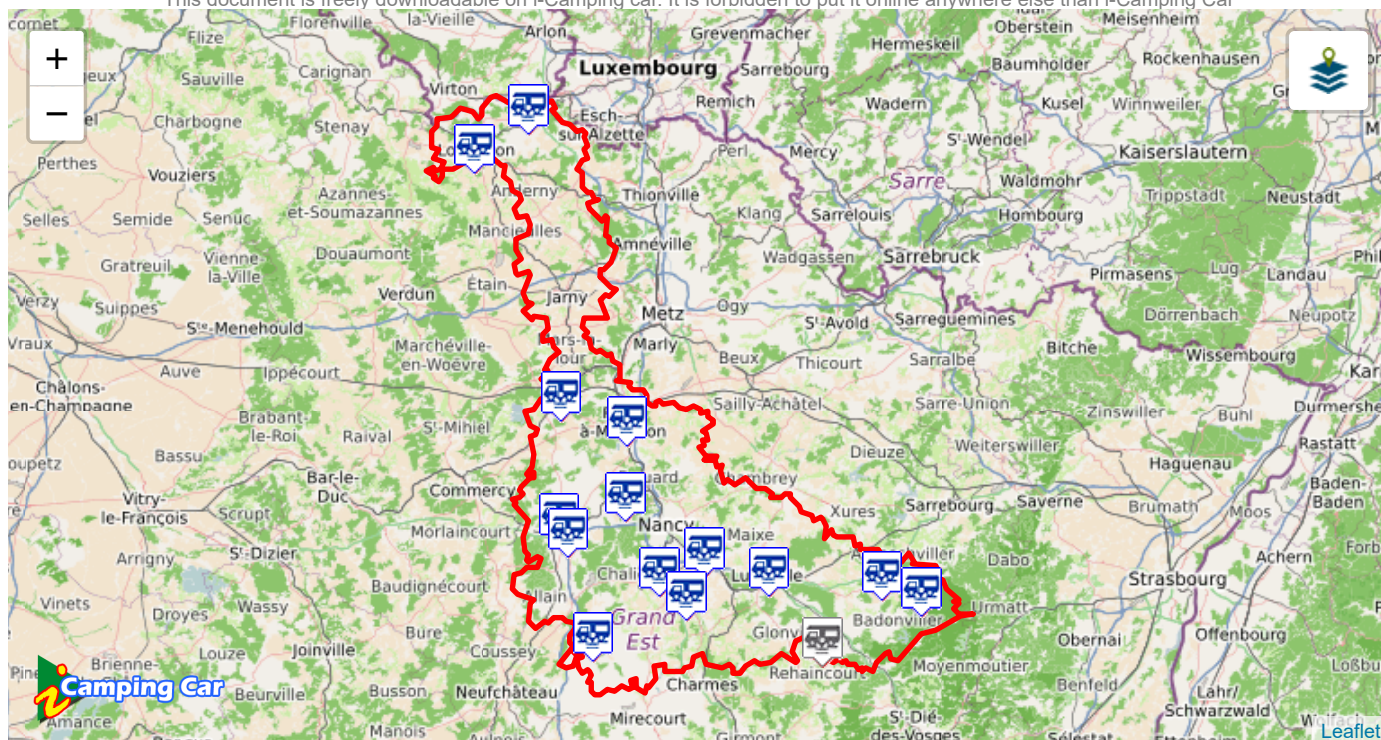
This document is freely downloadable on i-Camping car. It is forbidden to put it online anywhere else than i-Camping Car

+
−

Florenville, la-Vieille, Arlon, Grevenmacher, Hermeskeil, Oberstein, Meisenheim
Flize, Sauville, Carignan, Luxembourg, Sarrebourg, Baumholder, Rockenhausen
Virton, Esch-sur-Alzette, Remich, Wadern, Kusel, Winnweiler
Charbonne, Stenay, Perl, Mercy, St-Wendel
Perthes, Vouziers, Audun-le-Roman, Kaiserslautern
Azannes-et-Soumazannes, Aumetz, Thionville, Sarre, Waldmohr
Selles, Semide, Senuc, Klang, Sarrelouis, Homburg, Trippstadt, Neustadt
Mancieulles, Amnéville
Gratreuil, Vienne-la-Ville, Douaumont, Wadgassen, Sarrebruck
Étain, Pirmasens, Lug, Landau, Phil
Verzy, Suippes, Verdun, Jarny, Ogy
Ste-Menehould, Metz, St-Avold, Sarreguemines, Dörrenbach, Neupotz
Vraux, Marchéville-en-Woëvre, Mars-la-Tour, Marly, Beux, Thicourt, Sarralbe, Bitche, Wissembourg
Auve, Ippécourt
Châlons-en-Champagne, Sailly-Achâtel, Sarre-Union, Zinswiller, Buhl, Durmersheim
Brabant-le-Roi, Raival, St-Mihiel, Pont-à-Mousson, Weiterswiller, Rastatt
Bassu, Dieuze, Haguenau
Loupetz, Bar-le-Duc, Frouard, Chambrey, Baden-Baden
Vitry-le-François, Commercy, Xures, Sarrebourg, Saverne, Brumath, Moos
Scrupt, Morlaincourt, Nancy, Maixe
St-Dizier, Arrigny, Chaligny, Lunéville, Cirey-sur-Vezouze, Dabo, Achern
Baudignécourt, Allain, Grand Est, Badonviller, Urmatt, Strasbourg
Vinets, Droyes, Wassy, Bure, Glonville, Obernai, Offenburg
Joinville, Coussey, Moyenmoutier
Brienne-le-Château, Beurville, Busson, Neufchâteau, Charmes, Rehaincourt, Benfeld, Lahr/Schwarzwald, Loßburg
Amance, Manois, Mirecourt, St-Dié-des-Vosges, Sélestat, Wolfach

Camping Car

Leaflet